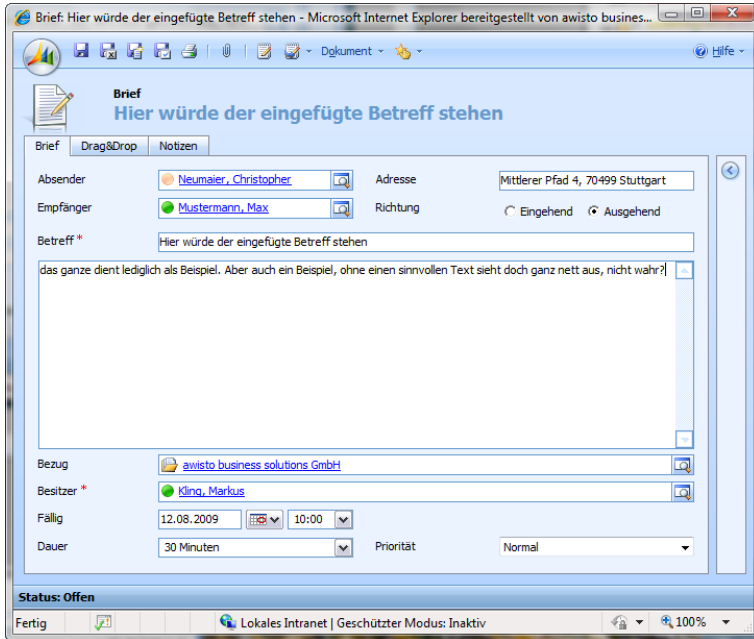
Brief: Hier würde der eingefügte Betreff stehen - Microsoft Internet Explorer bereitgestellt von awisto busines...

Dokument

Hilfe

Brief
Hier würde der eingefügte Betreff stehen

Brief | Drag&Drop | Notizen

Absender: Neumaier, Christopher
Adresse: Mittlerer Pfad 4, 70499 Stuttgart
Empfänger: Mustermann, Max
Richtung: Eingehend Ausgehend
Betreff *: Hier würde der eingefügte Betreff stehen

das ganze dient lediglich als Beispiel. Aber auch ein Beispiel, ohne einen sinnvollen Text sieht doch ganz nett aus, nicht wahr?

Bezug: awisto business solutions GmbH
Besitzer *: Kling, Markus
Fällig: 12.08.2009 10:00
Dauer: 30 Minuten
Priorität: Normal

Status: Offen

Fertig
Lokales Intranet | Geschützter Modus: Inaktiv
100%